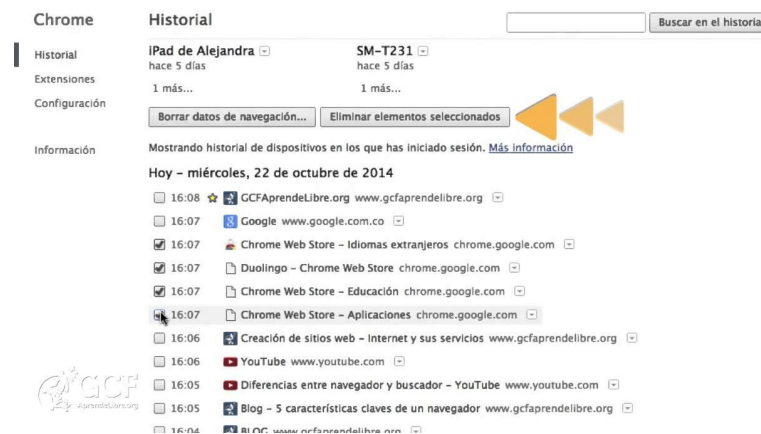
Chrome

Historial

Extensiones

Configuración

Información

Historial

Buscar en el historia

iPad de Alejandra
hace 5 días

1 más...

SM-T231
hace 5 días

1 más...

Borrar datos de navegación...

Eliminar elementos seleccionados

Mostrando historial de dispositivos en los que has iniciado sesión. Más información

Hoy - miércoles, 22 de octubre de 2014

16:08 GCFAprendeLibre.org www.gcfaprendelibre.org

16:07 Google www.google.com.co

16:07 Chrome Web Store - Idiomas extranjeros chrome.google.com

16:07 Duolingo - Chrome Web Store chrome.google.com

16:07 Chrome Web Store - Educación chrome.google.com

16:07 Chrome Web Store - Aplicaciones chrome.google.com

16:06 Creación de sitios web - Internet y sus servicios www.gcfaprendelibre.org

16:06 YouTube www.youtube.com

16:05 Diferencias entre navegador y buscador - YouTube www.youtube.com

16:05 Blog - 5 características claves de un navegador www.gcfaprendelibre.org

16:04 BLOG www.gcfaprendelibre.org

GCF AprendeLibre.org